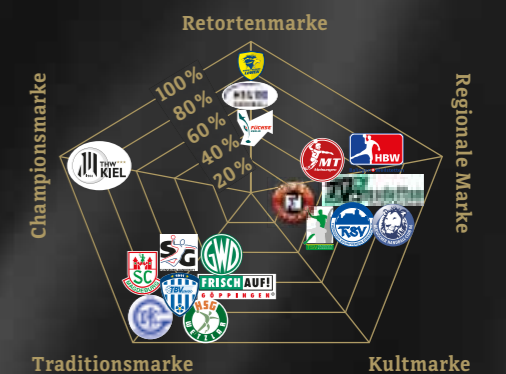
Retortenmarke

Regionale Marke

Kultmarke

Traditionsmarke

Championsmarke

100%
80%
60%
40%
20%

THW KIEL

FÜCHSE BERLIN

MT Melsungen

HBW

SC

SG

GWD

FRISCH AUF! GÖPPINGEN

TSV

TBV Lemgo

HSG Wetzlar